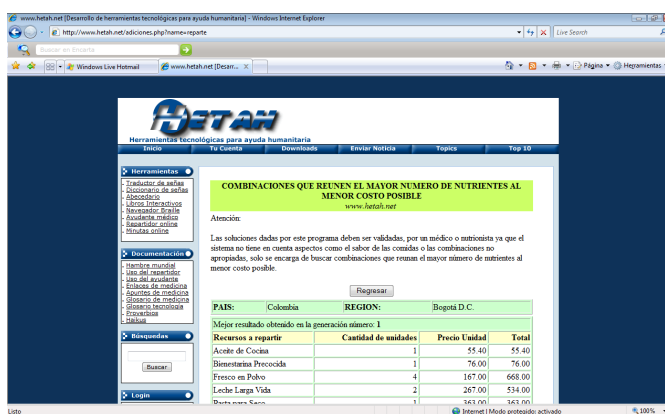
www.hetah.net [Desarrollo de herramientas tecnológicas para ayuda humanitaria] - Windows Internet Explorer

http://www.hetah.net/adiciones.php?name=reparte

Live Search

Buscar en Encarta

Windows Live Hotmail

www.hetah.net [Desarr...

Página

Herramientas

HETAH
Herramientas tecnológicas para ayuda humanitaria

Inicio | Tu Cuenta | Downloads | Enviar Noticia | Topics | Top 10

Herramientas
- Traductor de señas
- Diccionario de señas
- Abecedario
- Libros Interactivos
- Navegador Braille
- Ayudante médico
- Repartidor online
- Minutas online

Documentación
- Hambre mundial
- Uso del repartidor
- Uso del ayudante
- Enlaces de medicina
- Apuntes de medicina
- Glosario de medicina
- Glosario tecnologia
- Proverbios
- Haikus

Búsquedas

Buscar

Login

COMBINACIONES QUE REUNEN EL MAYOR NUMERO DE NUTRIENTES AL MENOR COSTO POSIBLE
www.hetah.net

Atención:

Las soluciones dadas por este programa deben ser validadas, por un médico o nutrionista ya que el sistema no tiene en cuenta aspectos como el sabor de las comidas o las combinaciones no apropiadas, solo se encarga de buscar combinaciones que reunan el mayor número de nutrientes al menor costo posible.

Regresar

| PAIS: | Colombia | REGION: | Bogotá D.C. |
|---|---|---|---|

Mejor resultado obtenido en la generación número: 1

| Recursos a repartir | Cantidad de unidades | Precio Unidad | Total |
|---|---|---|---|
| Aceite de Cocina | 1 | 55.40 | 55.40 |
| Bienestarina Precocida | 1 | 76.00 | 76.00 |
| Fresco en Polvo | 4 | 167.00 | 668.00 |
| Leche Larga Vida | 2 | 267.00 | 534.00 |
| Pasta para Sopa | 1 | 363.00 | 363.00 |

Listo

Internet | Modo protegido: activado

100%